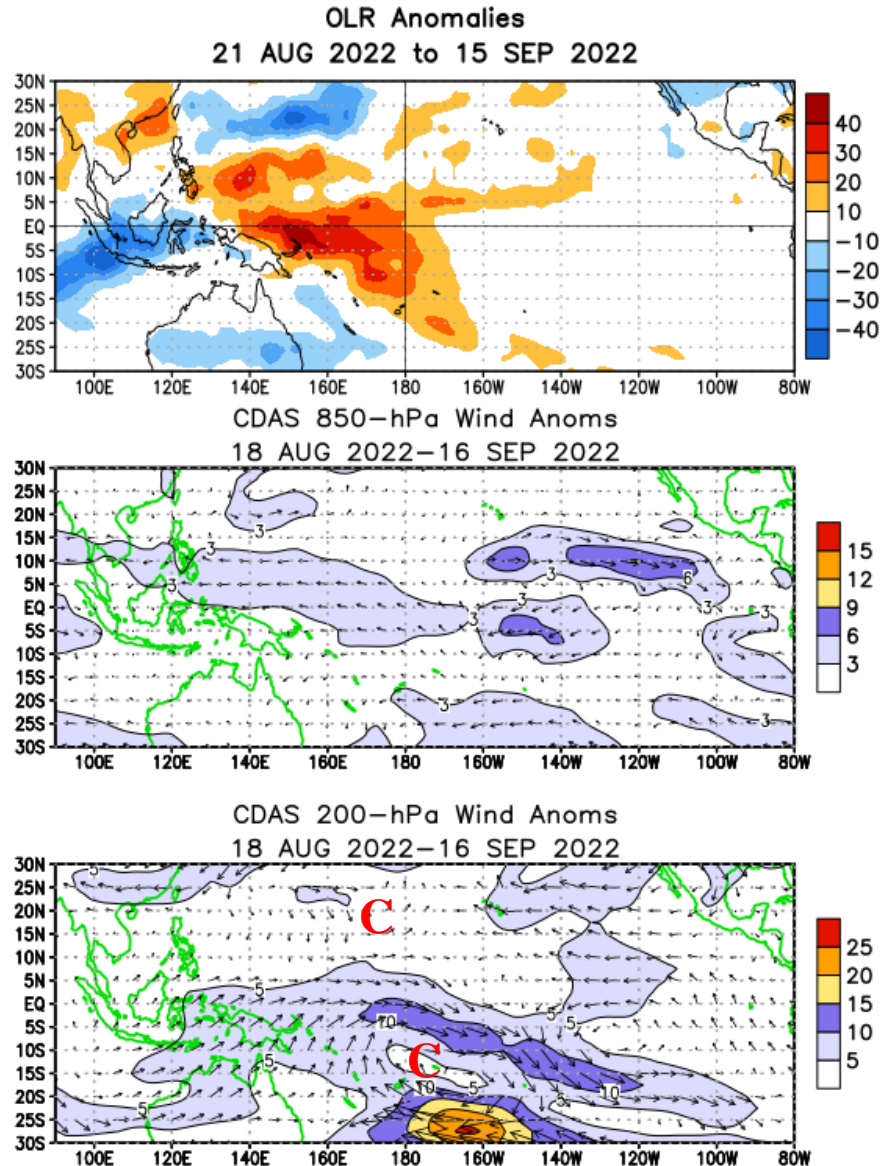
OLR Anomalies
21 AUG 2022 to 15 SEP 2022

30N
25N
20N
15N
10N
5N
EQ
5S
10S
15S
20S
25S
30S

100E 120E 140E 160E 180 160W 140W 120W 100W 80W

40
30
20
10
−10
−20
−30
−40

CDAS 850−hPa Wind Anoms
18 AUG 2022−16 SEP 2022

30N
25N
20N
15N
10N
5N
EQ
5S
10S
15S
20S
25S
30S

3 3 3 3 3 3 6 3 3 3 3 3

100E 120E 140E 160E 180 160W 140W 120W 100W 80W

15
12
9
6
3

CDAS 200−hPa Wind Anoms
18 AUG 2022−16 SEP 2022

30N
25N
20N
15N
10N
5N
EQ
5S
10S
15S
20S
25S
30S

5 C 5 5 5 10 C 5 5 10 5 10 5

100E 120E 140E 160E 180 160W 140W 120W 100W 80W

25
20
15
10
5